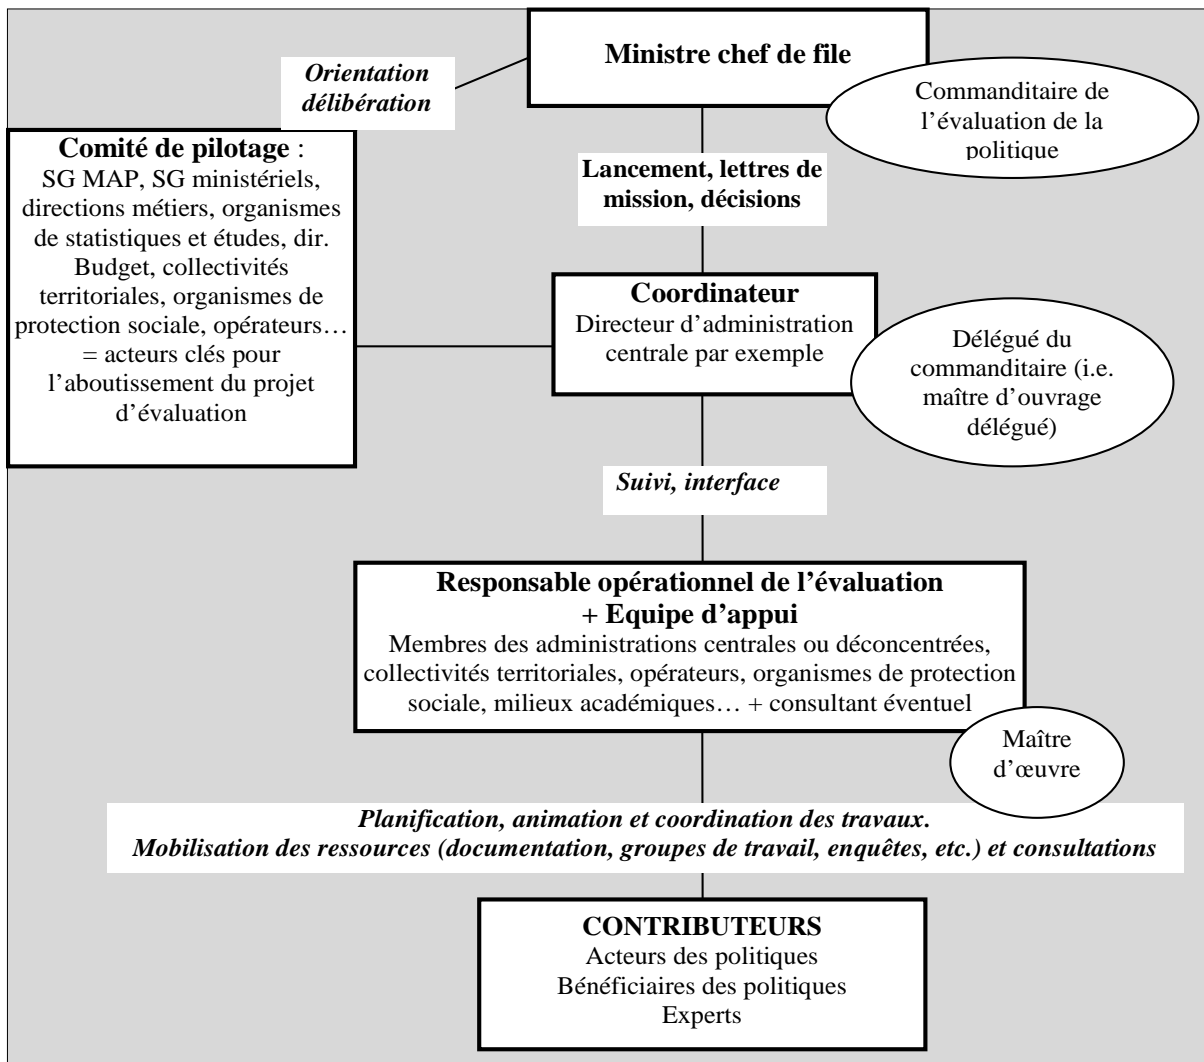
Ministre chef de file

Orientation délibération

Commanditaire de l'évaluation de la politique

Comité de pilotage : SG MAP, SG ministériels, directions métiers, organismes de statistiques et études, dir. Budget, collectivités territoriales, organismes de protection sociale, opérateurs… = acteurs clés pour l'aboutissement du projet d'évaluation

Lancement, lettres de mission, décisions

Coordinateur
Directeur d'administration centrale par exemple

Délégué du commanditaire (i.e. maître d'ouvrage délégué)

Suivi, interface

Responsable opérationnel de l'évaluation + Equipe d'appui
Membres des administrations centrales ou déconcentrées, collectivités territoriales, opérateurs, organismes de protection sociale, milieux académiques… + consultant éventuel

Maître d'œuvre

Planification, animation et coordination des travaux.
Mobilisation des ressources (documentation, groupes de travail, enquêtes, etc.) et consultations

CONTRIBUTEURS
Acteurs des politiques
Bénéficiaires des politiques
Experts